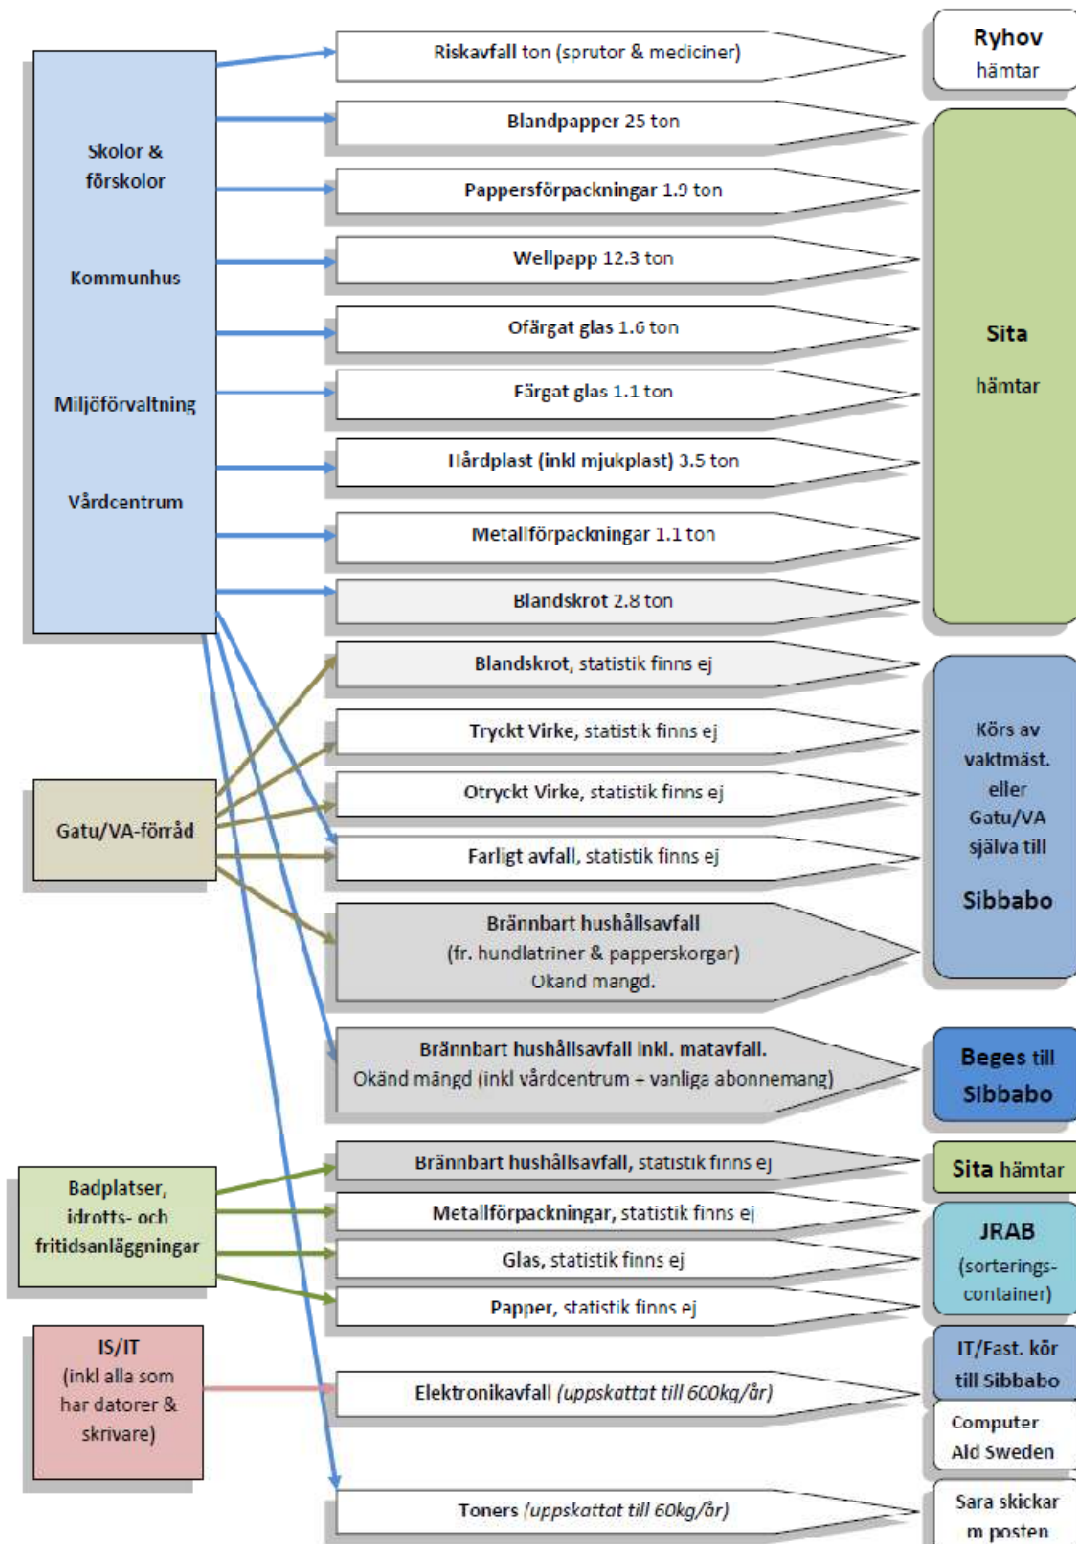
Skolor & förskolor

Kommunhus

Miljöförvaltning

Vårdcentrum

Gatu/VA-förråd

Badplatser, idrotts- och fritidsanläggningar

IS/IT (inkl alla som har datorer & skrivare)

Riskavfall ton (sprutor & mediciner)

Blandpapper 25 ton

Pappersförpackningar 1.9 ton

Wellpapp 12.3 ton

Ofärgat glas 1.6 ton

Färgat glas 1.1 ton

Hårdplast (inkl mjukplast) 3.5 ton

Metallförpackningar 1.1 ton

Blandskrot 2.8 ton

Blandskrot, statistik finns ej

Tryckt Virke, statistik finns ej

Otryckt Virke, statistik finns ej

Farligt avfall, statistik finns ej

Brännbart hushållsavfall (fr. hundlatriner & papperskorgar) Okänd mängd.

Brännbart hushållsavfall inkl. matavfall. Okänd mängd (inkl vårdcentrum + vanliga abonnemang)

Brännbart hushållsavfall, statistik finns ej

Metallförpackningar, statistik finns ej

Glas, statistik finns ej

Papper, statistik finns ej

Elektronikavfall (uppskattat till 600kg/år)

Toners (uppskattat till 60kg/år)

Ryhov hämtar

Sita hämtar

Körs av vaktmäst. eller Gatu/VA själva till Sibbabo

Beges till Sibbabo

Sita hämtar

JRAB (sorterings-container)

IT/Fast. kör till Sibbabo

Computer Aid Sweden

Sara skickar m posten